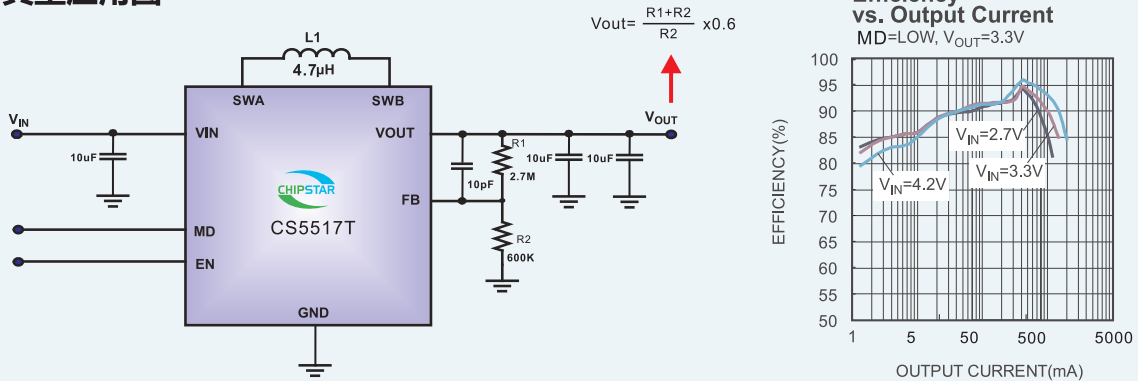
Vout= $\frac{R1+R2}{R2}$ x0.6

L1
4.7μH
SWA
SWB
$V_{IN}$
VIN
10uF
VOUT
$V_{OUT}$
R1
2.7M
10pF
10uF
10uF
CHIPSTAR
CS5517T
FB
R2
600K
MD
EN
GND

vs. Output Current
MD=LOW, $V_{OUT}$=3.3V
100
95
90
85
80
75
70
65
60
55
50
EFFICIENCY(%)
$V_{IN}$=2.7V
$V_{IN}$=4.2V
$V_{IN}$=3.3V
1
5
50
500
5000
OUTPUT CURRENT(mA)